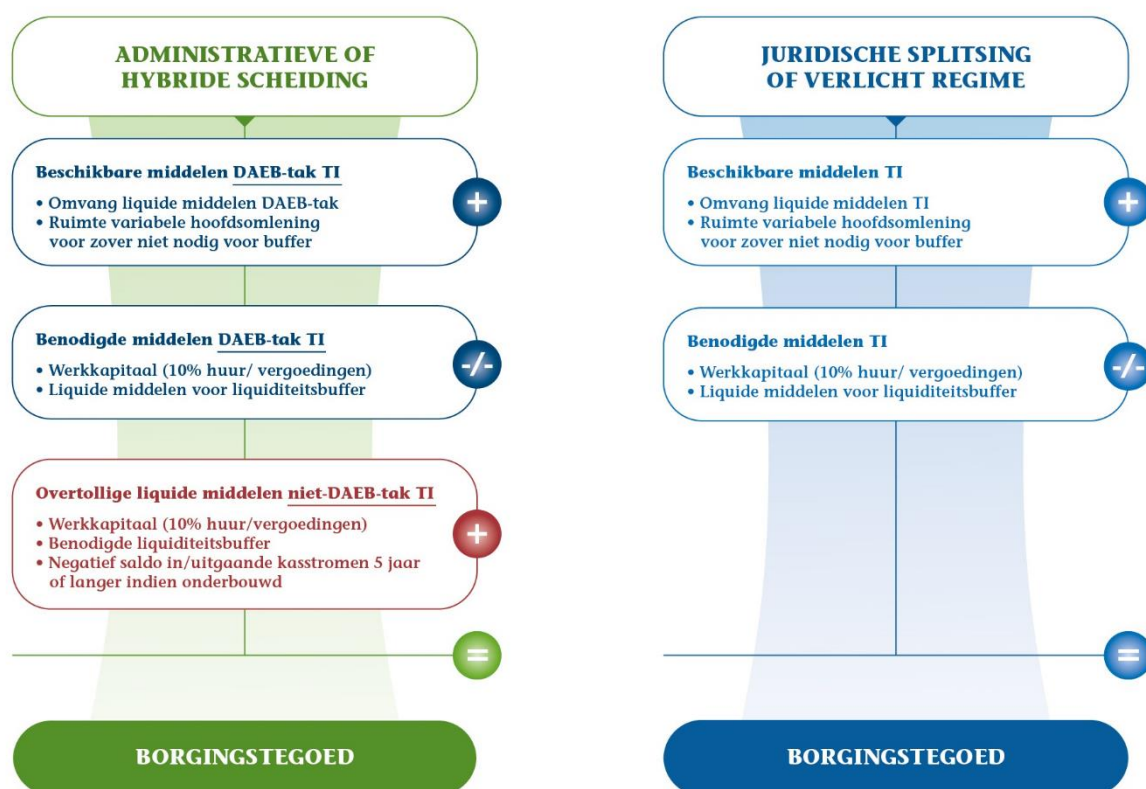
ADMINISTRATIEVE OF HYBRIDE SCHEIDING

Beschikbare middelen DAEB-tak TI

• Omvang liquide middelen DAEB-tak
• Ruimte variabele hoofdsomlening voor zover niet nodig voor buffer

+

Benodigde middelen DAEB-tak TI

• Werkkapitaal (10% huur/ vergoedingen)
• Liquide middelen voor liquiditeitsbuffer

-/-

Overtollige liquide middelen niet-DAEB-tak TI

• Werkkapitaal (10% huur/vergoedingen)
• Benodigde liquiditeitsbuffer
• Negatief saldo in/uitgaande kasstromen 5 jaar of langer indien onderbouwd

+

=

BORGINGSTEGOED

JURIDISCHE SPLITSING OF VERLICHT REGIME

Beschikbare middelen TI

• Omvang liquide middelen TI
• Ruimte variabele hoofdsomlening voor zover niet nodig voor buffer

+

Benodigde middelen TI

• Werkkapitaal (10% huur/ vergoedingen)
• Liquide middelen voor liquiditeitsbuffer

-/-

=

BORGINGSTEGOED